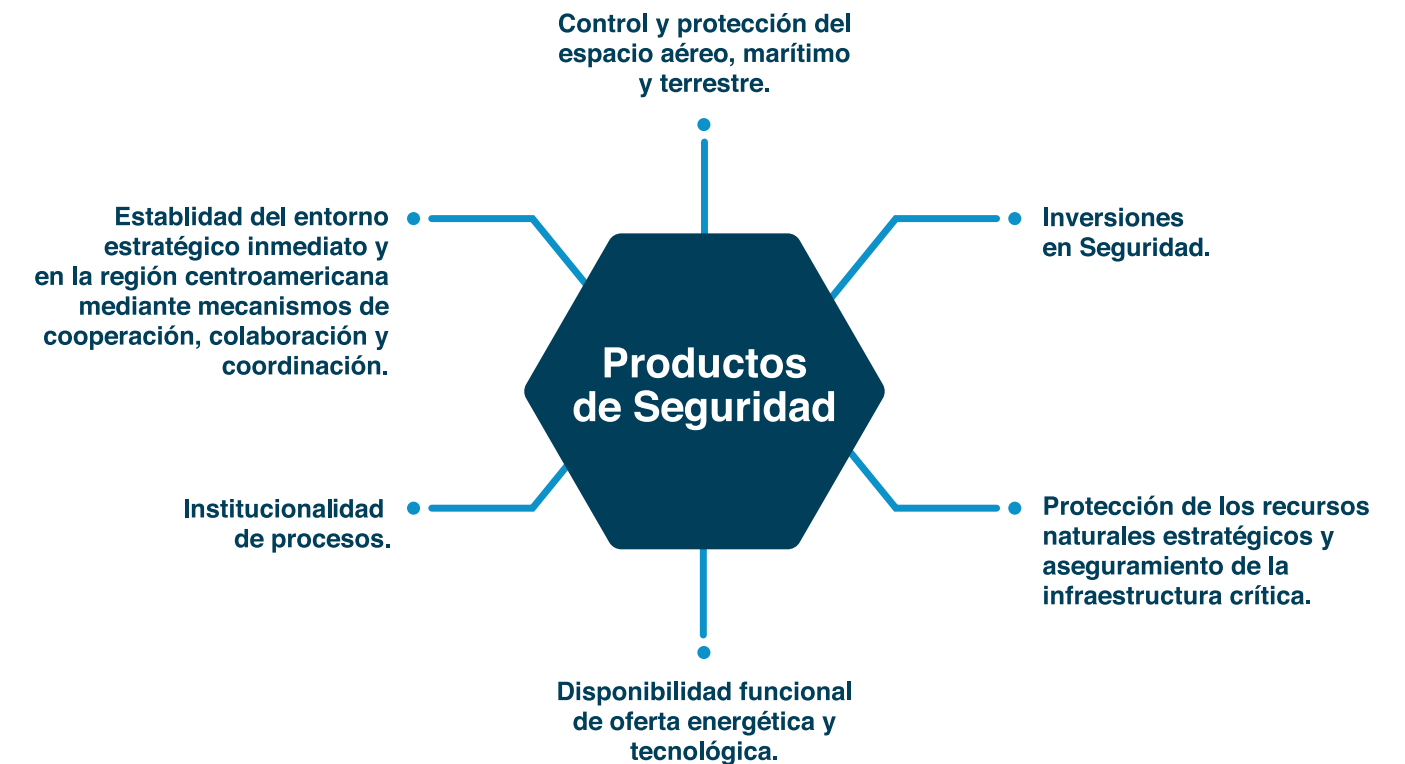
Control y protección del espacio aéreo, marítimo y terrestre.

Establidad del entorno estratégico inmediato y en la región centroamericana mediante mecanismos de cooperación, colaboración y coordinación.

Inversiones en Seguridad.

Productos de Seguridad

Institucionalidad de procesos.

Protección de los recursos naturales estratégicos y aseguramiento de la infraestructura crítica.

Disponibilidad funcional de oferta energética y tecnológica.